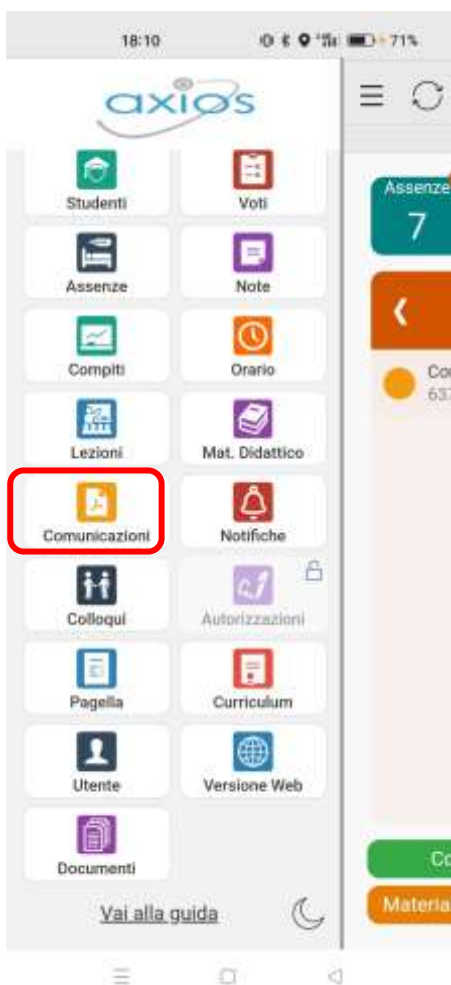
18:10

71%

axios

Studenti

Voti

Assenze

Note

Compiti

Orario

Lezioni

Mat. Didattico

Comunicazioni

Notifiche

Colloqui

Autorizzazioni

Pagella

Curriculum

Utente

Versione Web

Documenti

Vai alla guida

Assenze
7

Co
63

Co

Materia